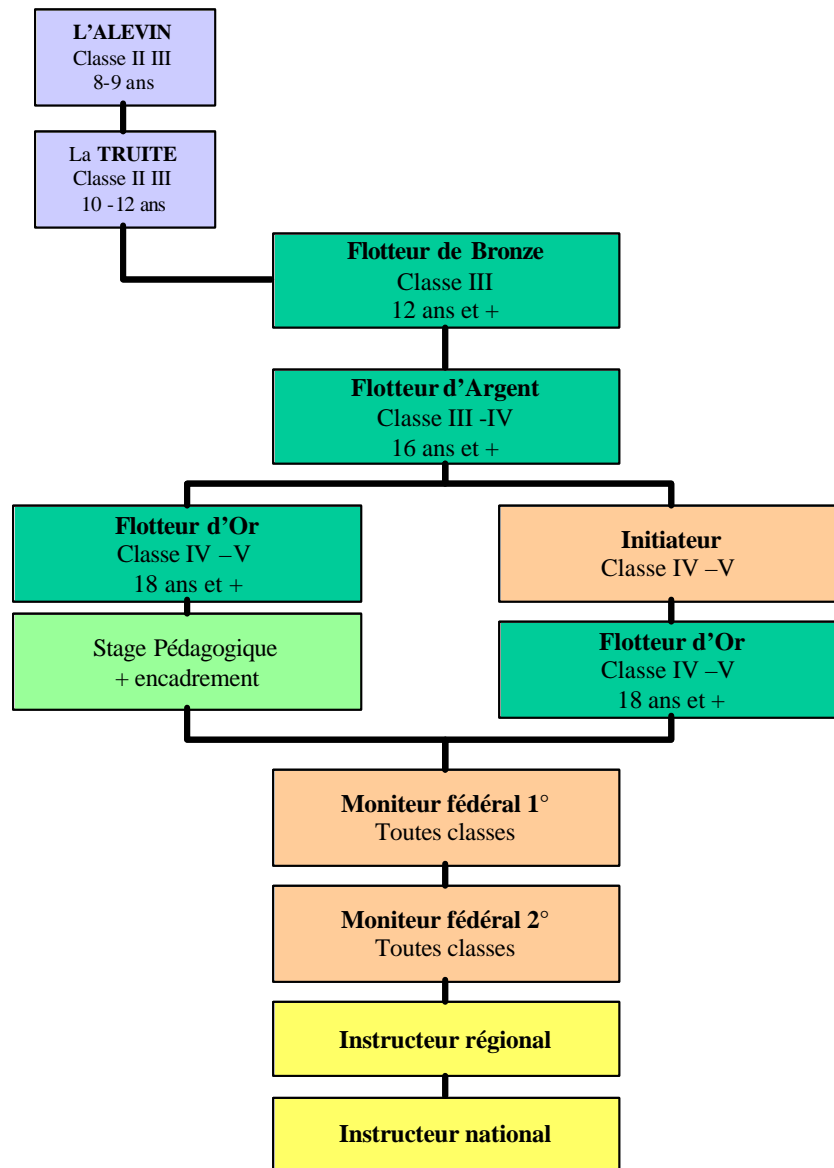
L'ALEVIN
Classe II III
8-9 ans

La TRUITE
Classe II III
10 -12 ans

Flotteur de Bronze
Classe III
12 ans et +

Flotteur d'Argent
Classe III -IV
16 ans et +

Flotteur d'Or
Classe IV –V
18 ans et +

Stage Pédagogique
+ encadrement

Initiateur
Classe IV –V

Flotteur d'Or
Classe IV –V
18 ans et +

Moniteur fédéral 1°
Toutes classes

Moniteur fédéral 2°
Toutes classes

Instructeur régional

Instructeur national